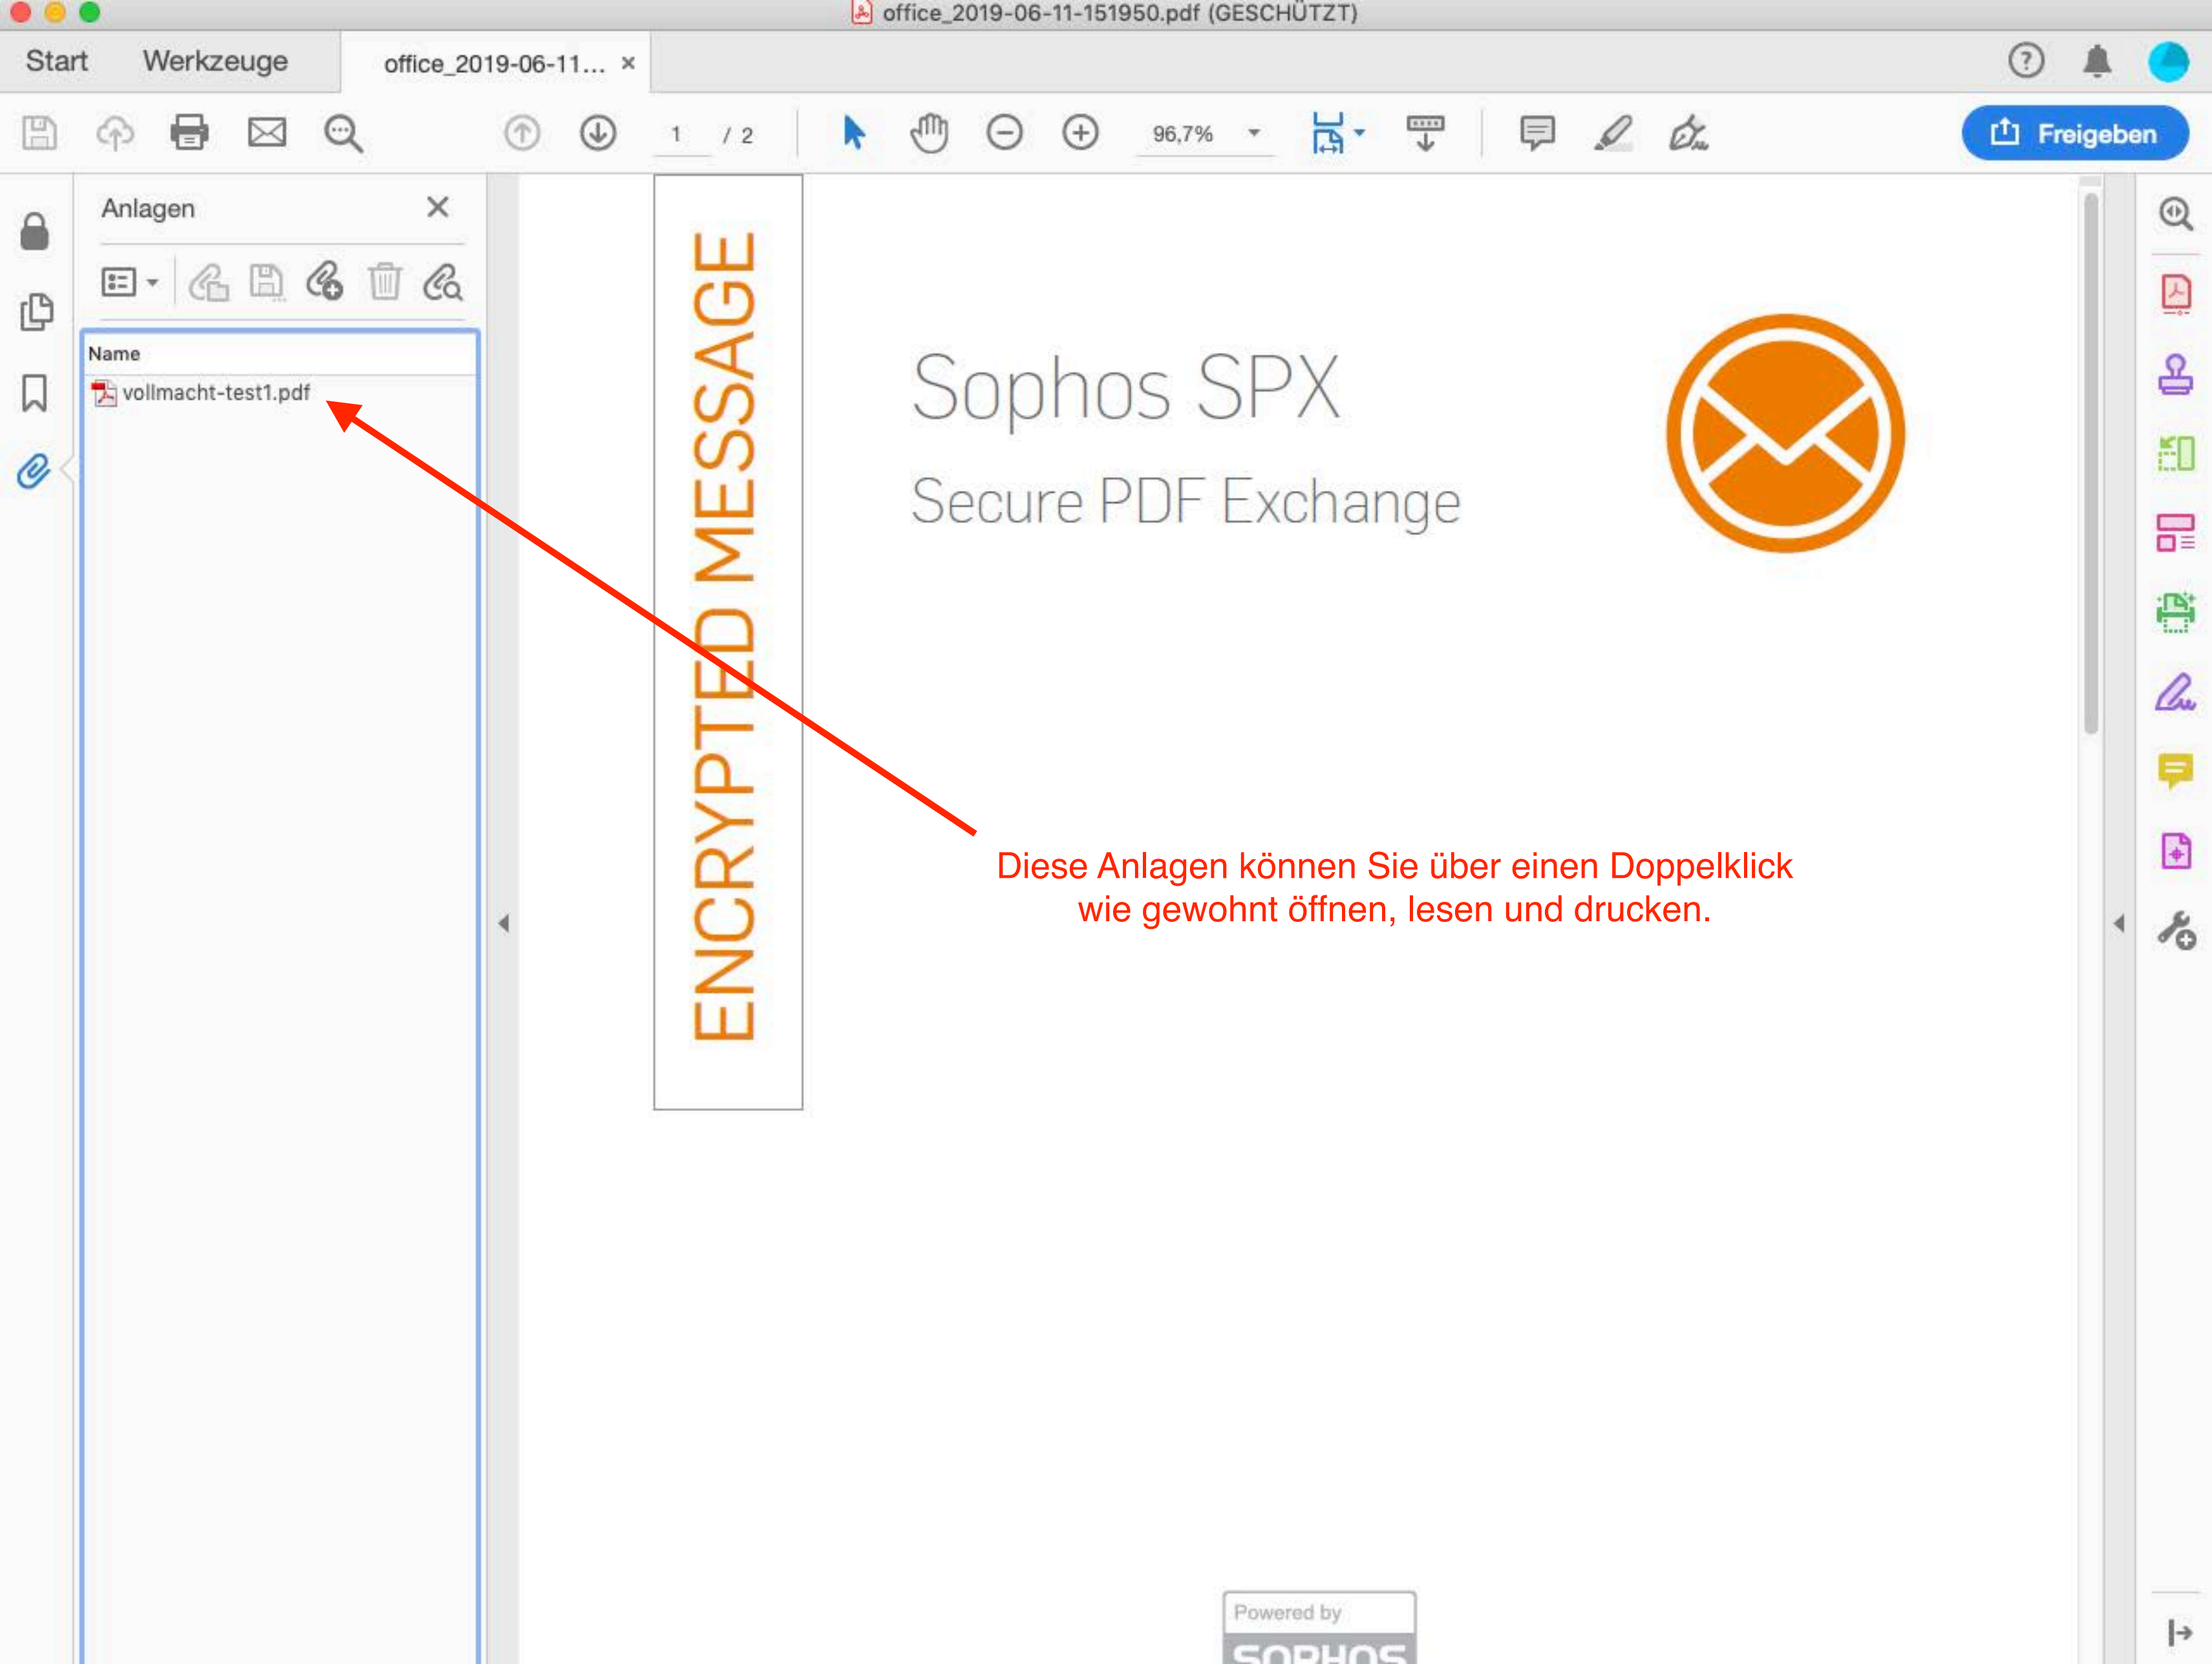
office_2019-06-11-151950.pdf (GESCHÜTZT)

Start Werkzeuge office_2019-06-11... ×

1 / 2 96,7%

Freigeben

Anlagen

Name

vollmacht-test1.pdf

ENCRYPTED MESSAGE

Sophos SPX

Secure PDF Exchange

Diese Anlagen können Sie über einen Doppelklick wie gewohnt öffnen, lesen und drucken.

Powered by

SOPHOS